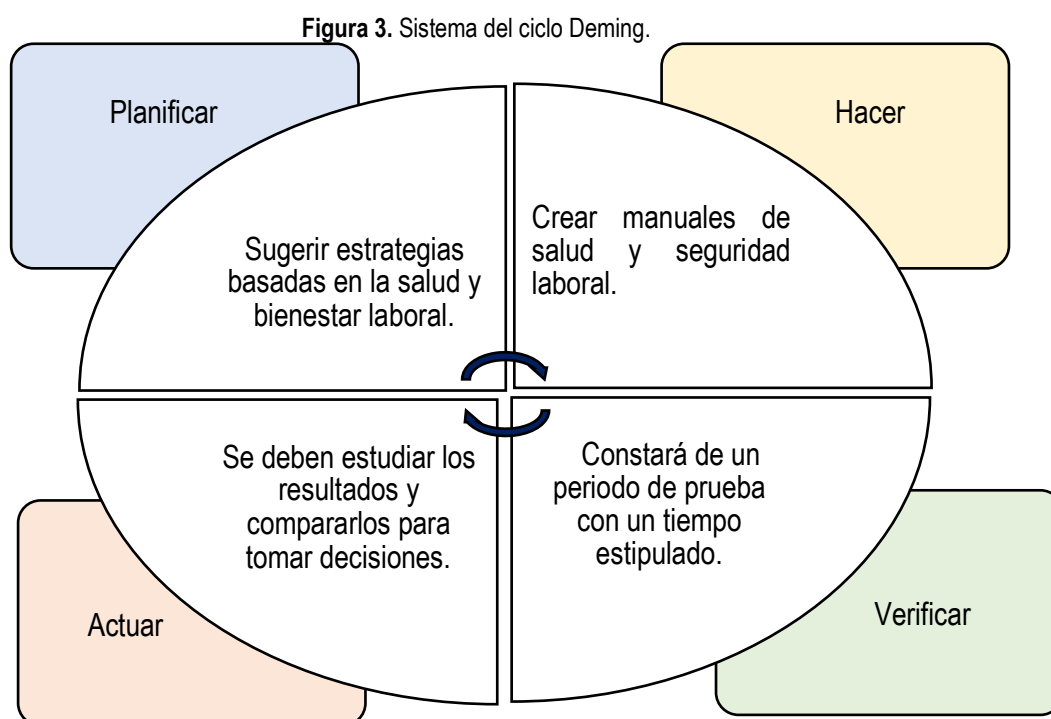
**Figura 3.** Sistema del ciclo Deming.

Planificar

Hacer

Sugerir estrategias basadas en la salud y bienestar laboral.

Crear manuales de salud y seguridad laboral.

Se deben estudiar los resultados y compararlos para tomar decisiones.

Constará de un periodo de prueba con un tiempo estipulado.

Actuar

Verificar